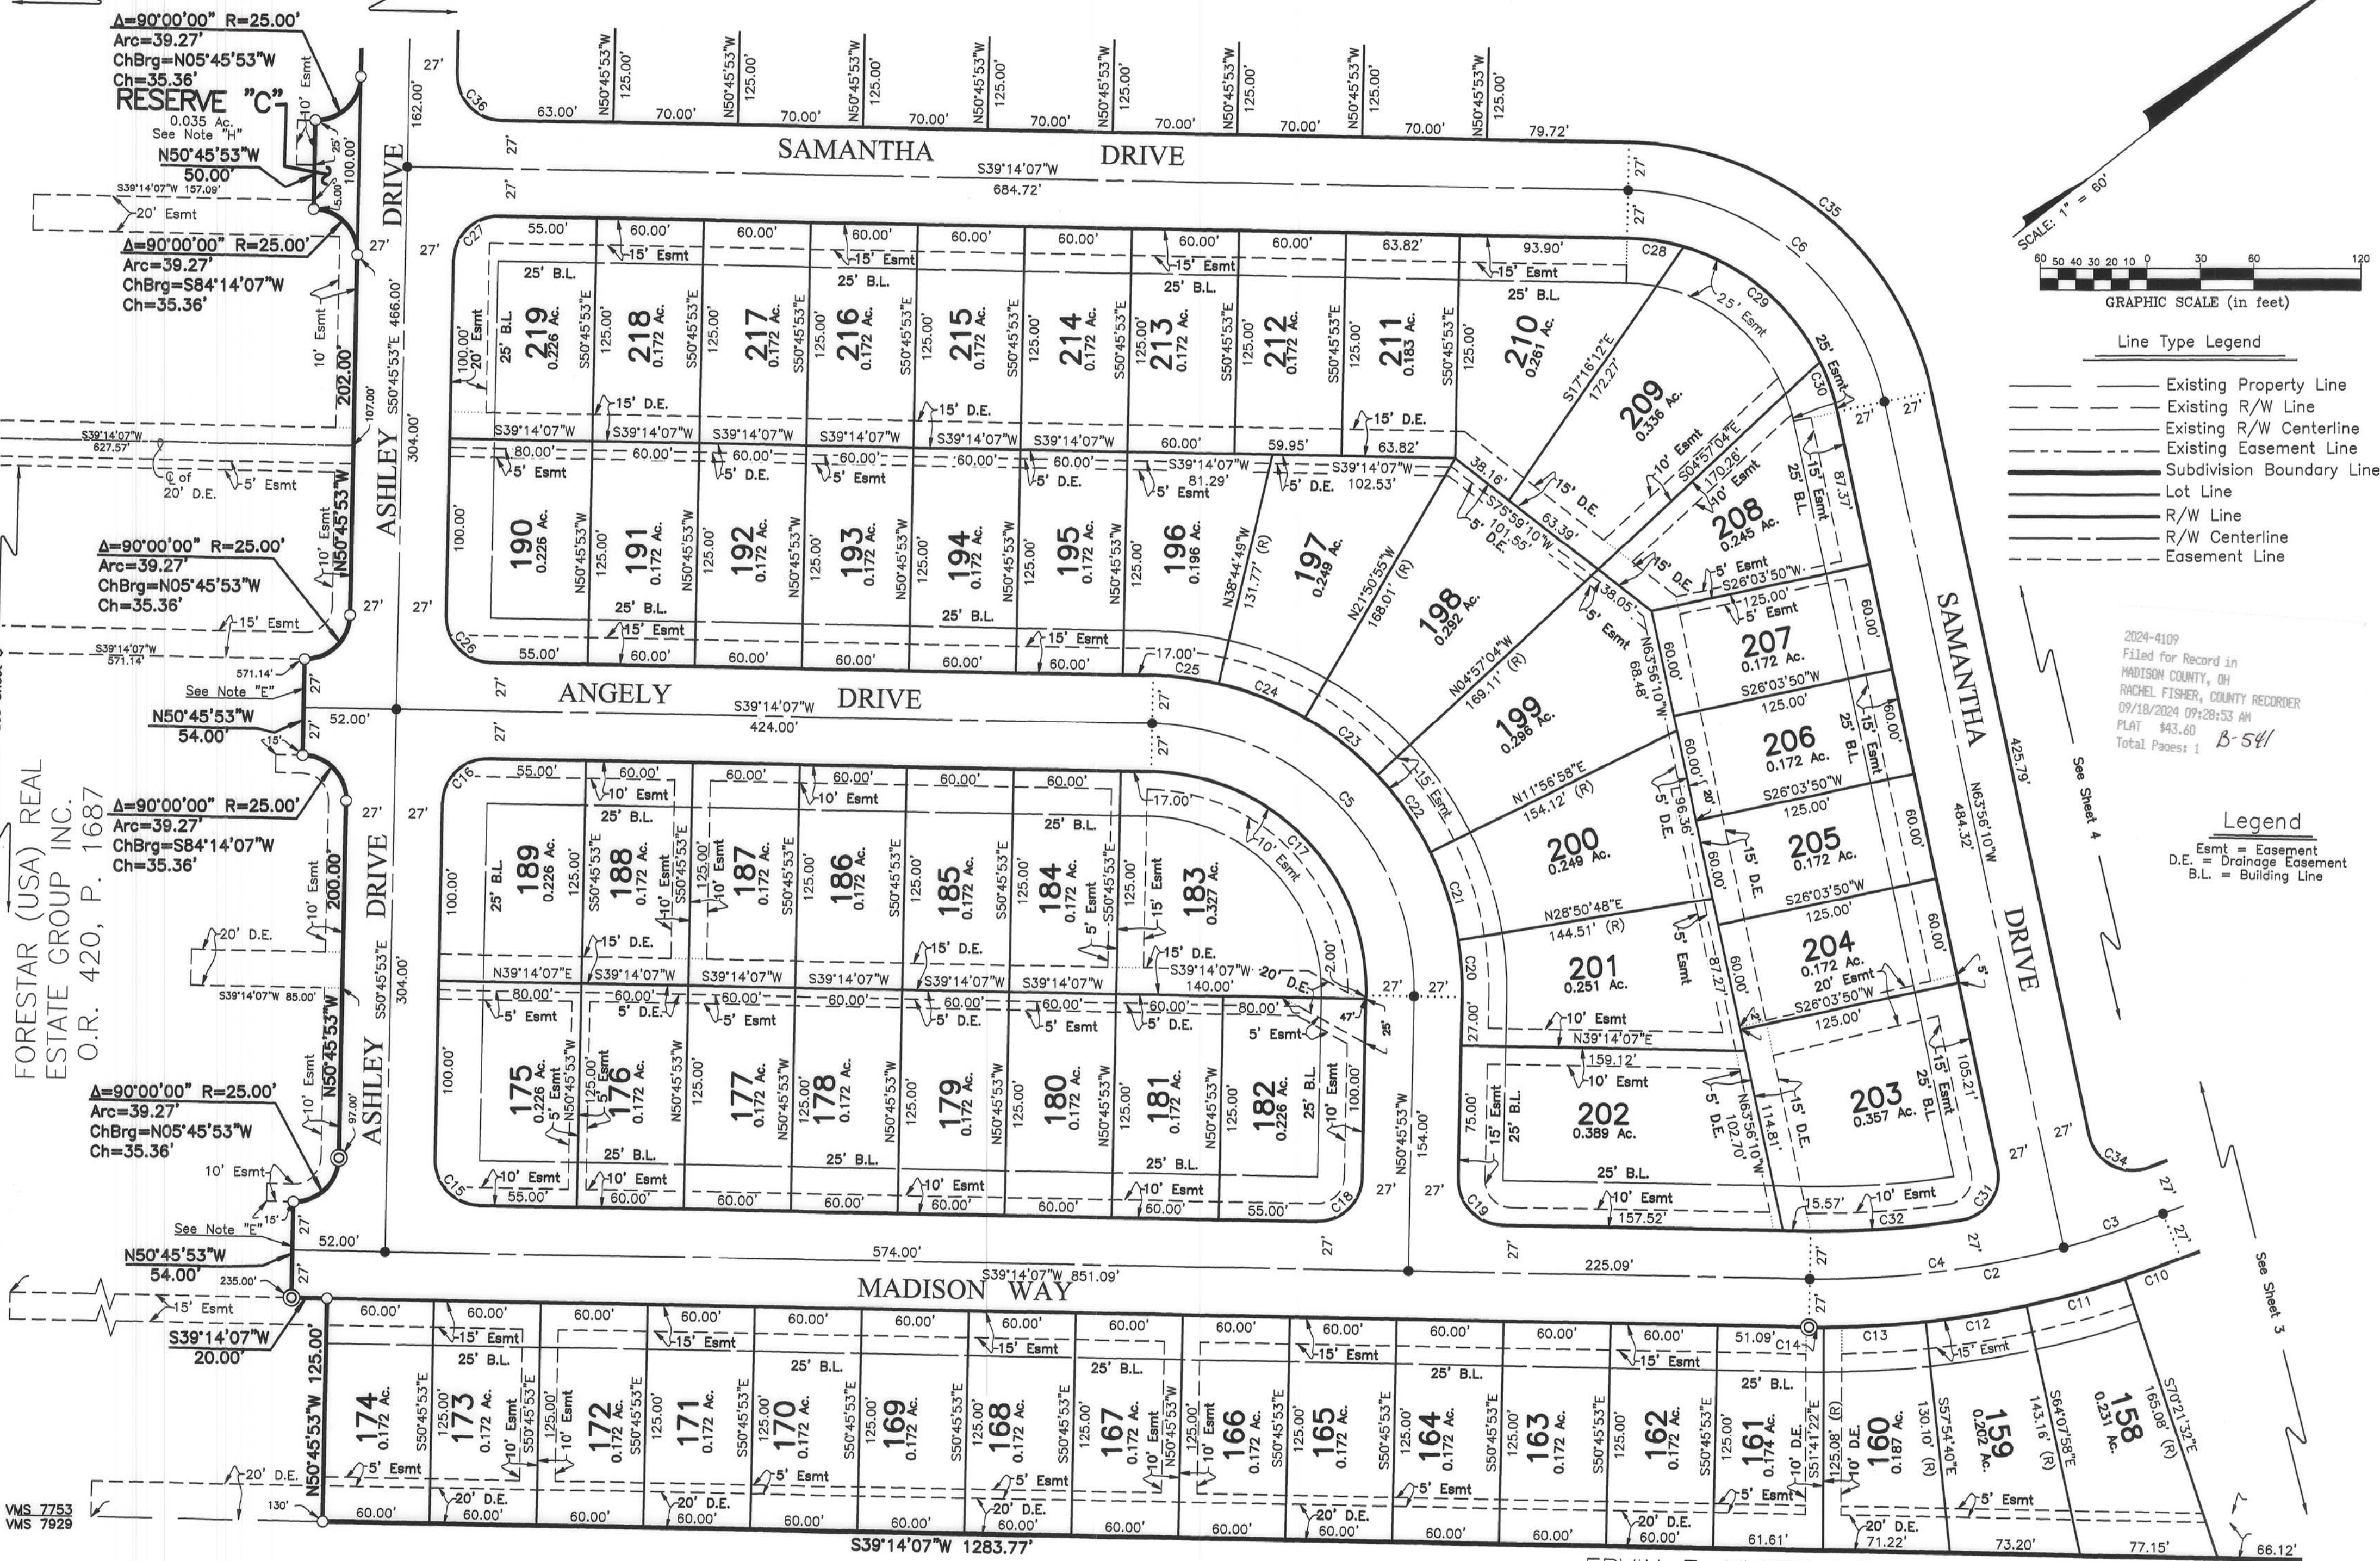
Δ=90°00'00" R=25.00'
Arc=39.27'
ChBrg=N05°45'53"W
Ch=35.36'
RESERVE "C"
0.035 Ac.
See Note "H"
N50°45'53"W
50.00'
S39°14'07"W 157.09'
20' Esmt
Δ=90°00'00" R=25.00'
Arc=39.27'
ChBrg=S84°14'07"W
Ch=35.36'

Δ=90°00'00" R=25.00'
Arc=39.27'
ChBrg=N05°45'53"W
Ch=35.36'
15' Esmt
571.14'
See Note "E"
N50°45'53"W
54.00'
Δ=90°00'00" R=25.00'
Arc=39.27'
ChBrg=S84°14'07"W
Ch=35.36'
20' D.E.
S39°14'07"W 85.00'
Δ=90°00'00" R=25.00'
Arc=39.27'
ChBrg=N05°45'53"W
Ch=35.36'
10' Esmt
See Note "E"
N50°45'53"W
54.00'
235.00'
15' Esmt
S39°14'07"W
20.00'
20' D.E.
130'
VMS 7753
VMS 7929

FORESTAR (USA) REAL ESTATE GROUP INC.
O.R. 420, P. 1687

SAMANTHA DRIVE
S39°14'07"W
684.72'
ASHLEY DRIVE
ANGELY DRIVE
S39°14'07"W
424.00'
ASHLEY DRIVE
MADISON WAY
S39°14'07"W 851.09'
574.00'
225.09'
SAMANTHA DRIVE
S39°14'07"W 1283.77'

219 0.226 Ac.
218 0.172 Ac.
217 0.172 Ac.
216 0.172 Ac.
215 0.172 Ac.
214 0.172 Ac.
213 0.172 Ac.
212 0.172 Ac.
211 0.183 Ac.
210 0.261 Ac.
209 0.336 Ac.
208 0.245 Ac.
207 0.172 Ac.
206 0.172 Ac.
205 0.172 Ac.
204 0.172 Ac.
203 0.357 Ac.
202 0.389 Ac.
201 0.251 Ac.
200 0.249 Ac.
199 0.296 Ac.
198 0.292 Ac.
197 0.249 Ac.
196 0.196 Ac.
195 0.172 Ac.
194 0.172 Ac.
193 0.172 Ac.
192 0.172 Ac.
191 0.172 Ac.
190 0.226 Ac.
189 0.226 Ac.
188 0.172 Ac.
187 0.172 Ac.
186 0.172 Ac.
185 0.172 Ac.
184 0.172 Ac.
183 0.327 Ac.
182 0.226 Ac.
181 0.172 Ac.
180 0.172 Ac.
179 0.172 Ac.
178 0.172 Ac.
177 0.172 Ac.
176 0.172 Ac.
175 0.226 Ac.
174 0.172 Ac.
173 0.172 Ac.
172 0.172 Ac.
171 0.172 Ac.
170 0.172 Ac.
169 0.172 Ac.
168 0.172 Ac.
167 0.172 Ac.
166 0.172 Ac.
165 0.172 Ac.
164 0.172 Ac.
163 0.172 Ac.
162 0.172 Ac.
161 0.174 Ac.
160 0.187 Ac.
159 0.202 Ac.
158 0.231 Ac.

S17°16'12"E 172.27'
S04°57'04"E 170.26'
S75°59'10"W 101.55'
N38°44'49"W 131.77' (R)
N21°50'55"W 168.01' (R)
N04°57'04"W 169.11' (R)
N11°56'58"E 154.12' (R)
N28°50'48"E 144.51' (R)
N39°14'07"E 159.12'
N63°56'10"W 68.48'
N63°56'10"W 102.70'
S26°03'50"W 125.00'
N63°56'10"W 484.32'
425.79'
S51°41'22"E 125.08' (R)
S57°54'40"E 130.10' (R)
S64°07'58"E 143.16' (R)
S70°21'32"E 165.08' (R)
N50°45'53"W 154.00'
N50°45'53"W 125.00'

SCALE: 1" = 60'
60 50 40 30 20 10 0 30 60 120
GRAPHIC SCALE (in feet)

Line Type Legend
Existing Property Line
Existing R/W Line
Existing R/W Centerline
Existing Easement Line
Subdivision Boundary Line
Lot Line
R/W Line
R/W Centerline
Easement Line

2024-4109
Filed for Record in
MADISON COUNTY, OH
RACHEL FISHER, COUNTY RECORDER
09/18/2024 09:28:53 AM
PLAT $43.60
Total Pages: 1 B-541

Legend
Esmt = Easement
D.E. = Drainage Easement
B.L. = Building Line

See Sheet 4
See Sheet 3